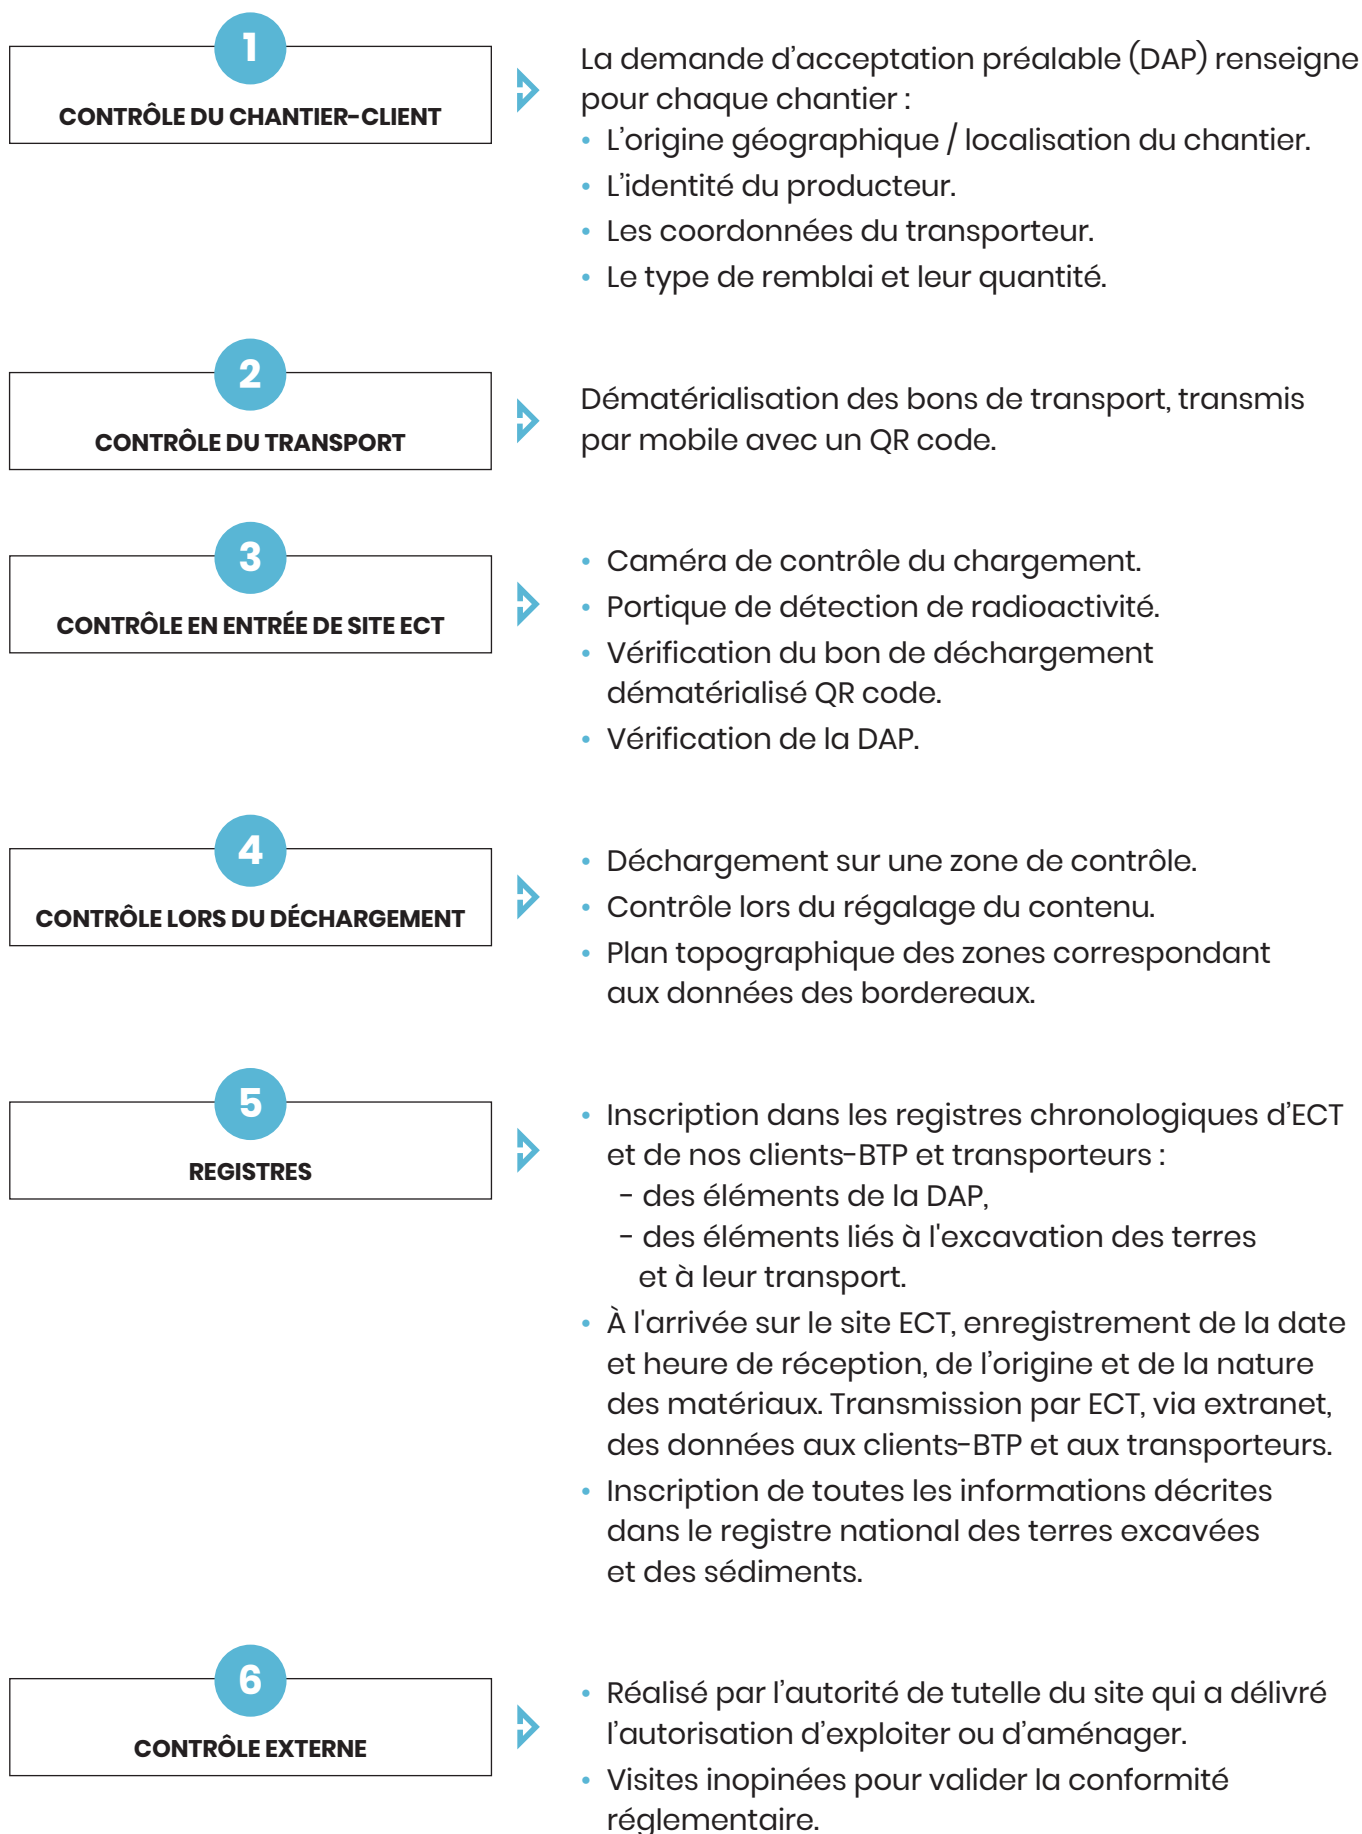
1

CONTRÔLE DU CHANTIER-CLIENT

La demande d’acceptation préalable (DAP) renseigne pour chaque chantier :
• L’origine géographique / localisation du chantier.
• L’identité du producteur.
• Les coordonnées du transporteur.
• Le type de remblai et leur quantité.

2

CONTRÔLE DU TRANSPORT

Dématérialisation des bons de transport, transmis par mobile avec un QR code.

3

CONTRÔLE EN ENTRÉE DE SITE ECT

• Caméra de contrôle du chargement.
• Portique de détection de radioactivité.
• Vérification du bon de déchargement dématérialisé QR code.
• Vérification de la DAP.

4

CONTRÔLE LORS DU DÉCHARGEMENT

• Déchargement sur une zone de contrôle.
• Contrôle lors du régalage du contenu.
• Plan topographique des zones correspondant aux données des bordereaux.

5

REGISTRES

• Inscription dans les registres chronologiques d’ECT et de nos clients-BTP et transporteurs :
- des éléments de la DAP,
- des éléments liés à l'excavation des terres et à leur transport.
• À l'arrivée sur le site ECT, enregistrement de la date et heure de réception, de l’origine et de la nature des matériaux. Transmission par ECT, via extranet, des données aux clients-BTP et aux transporteurs.
• Inscription de toutes les informations décrites dans le registre national des terres excavées et des sédiments.

6

CONTRÔLE EXTERNE

• Réalisé par l’autorité de tutelle du site qui a délivré l’autorisation d’exploiter ou d’aménager.
• Visites inopinées pour valider la conformité réglementaire.